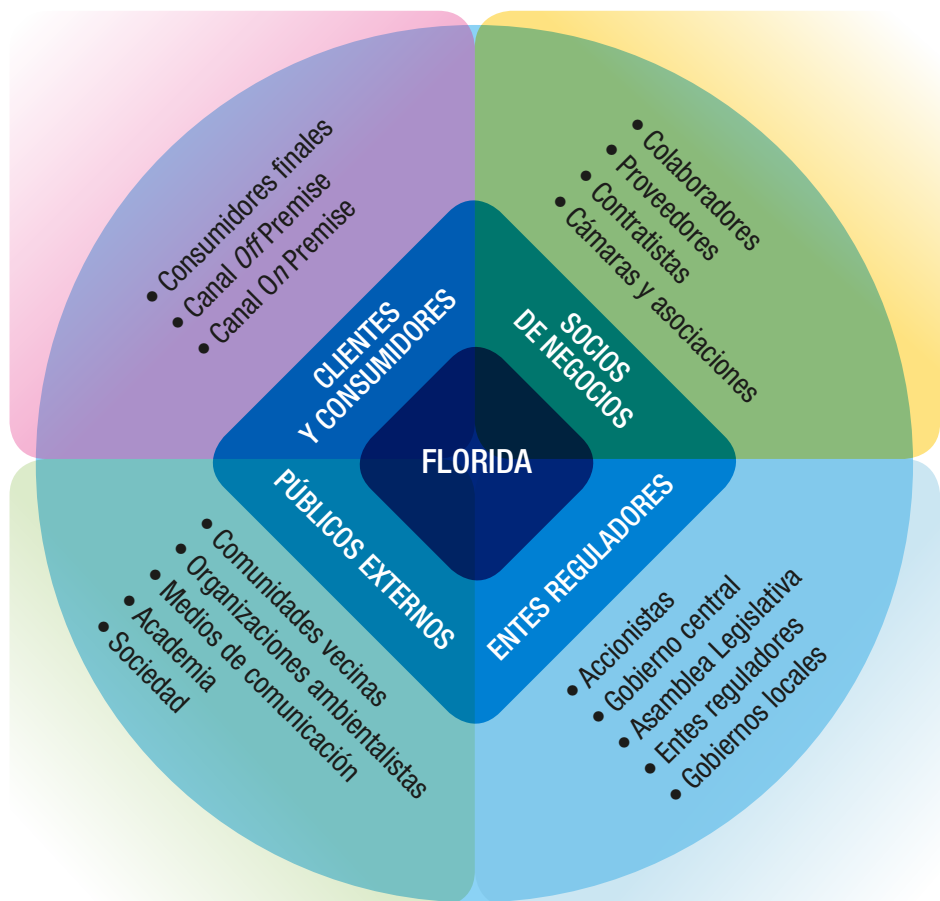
• Consumidores finales
• Canal *Off* Premise
• Canal *On* Premise

CLIENTES Y CONSUMIDORES

• Colaboradores
• Proveedores
• Contratistas
• Cámaras y asociaciones

SOCIOS DE NEGOCIOS

FLORIDA

PÚBLICOS EXTERNOS

• Comunidades vecinas
• Organizaciones ambientalistas
• Medios de comunicación
• Academia
• Sociedad

ENTES REGULADORES

• Accionistas
• Gobierno central
• Asamblea Legislativa
• Entes reguladores
• Gobiernos locales